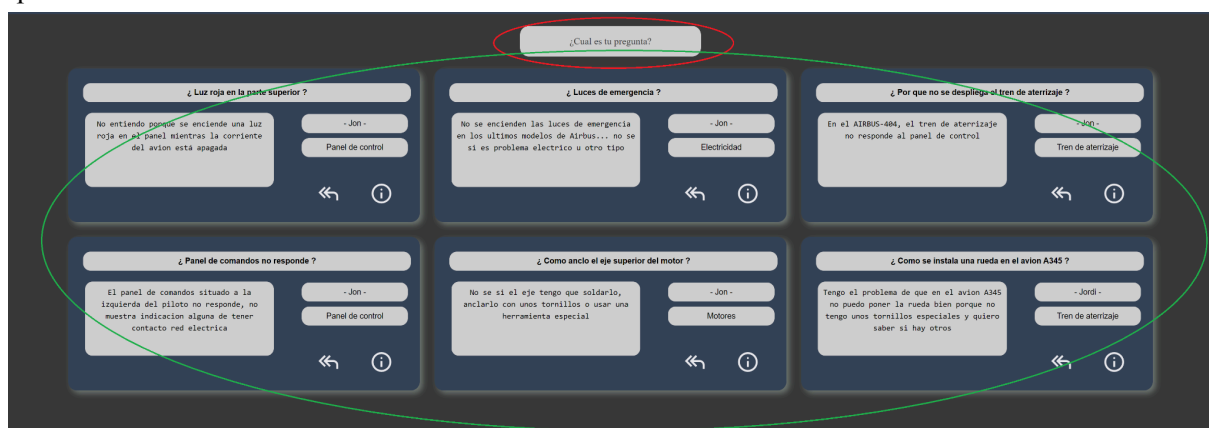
¿Cual es tu pregunta?

¿ Luz roja en la parte superior ?

No entiendo porque se enciende una luz roja en el panel mientras la corriente del avion está apagada

- Jon -

Panel de control

¿ Luces de emergencia ?

No se encienden las luces de emergencia en los ultimos modelos de Airbus... no se si es problema electrico u otro tipo

- Jon -

Electricidad

¿ Por que no se despliega el tren de aterrizaje ?

En el AIRBUS-404, el tren de aterrizaje no responde al panel de control

- Jon -

Tren de aterrizaje

¿ Panel de comandos no responde ?

El panel de comandos situado a la izquierda del piloto no responde, no muestra indicacion alguna de tener contacto red electrica

- Jon -

Panel de control

¿ Como anclo el eje superior del motor ?

No se si el eje tengo que soldarlo, anclarlo con unos tornillos o usar una herramienta especial

- Jon -

Motores

¿ Como se instala una rueda en el avion A345 ?

Tengo el problema de que en el avion A345 no puedo poner la rueda bien porque no tengo unos tornillos especiales y quiero saber si hay otros

- Jordi -

Tren de aterrizaje